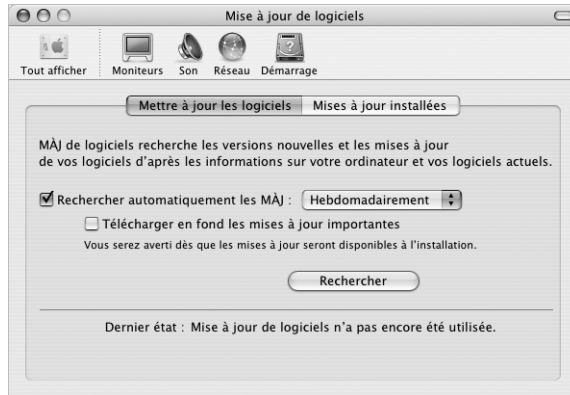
Mise à jour de logiciels

Tout afficher   Moniteurs   Son   Réseau   Démarrage

Mettre à jour les logiciels   Mises à jour installées

MÀJ de logiciels recherche les versions nouvelles et les mises à jour de vos logiciels d'après les informations sur votre ordinateur et vos logiciels actuels.

Rechercher automatiquement les MÀJ : Hebdomadairement

Télécharger en fond les mises à jour importantes

Vous serez averti dès que les mises à jour seront disponibles à l'installation.

Rechercher

Dernier état : Mise à jour de logiciels n'a pas encore été utilisée.